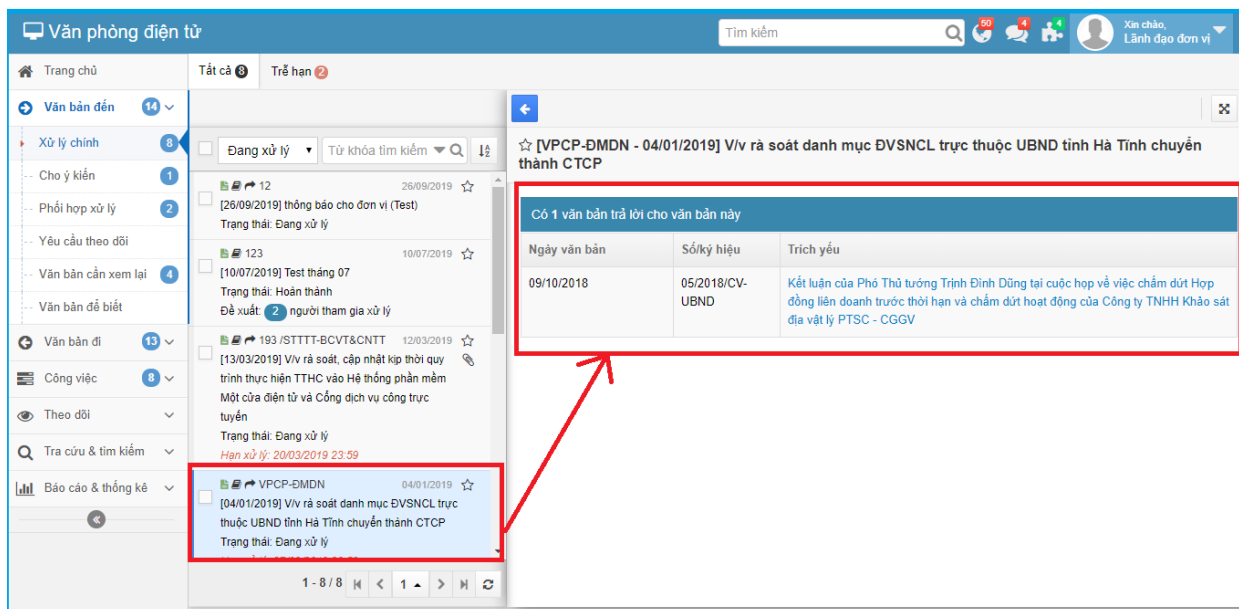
Văn phòng điện tử

Tìm kiếm

50 4 4

Xin chào, Lãnh đạo đơn vị

Trang chủ

Văn bản đến 14

Xử lý chính 8

Cho ý kiến 1

Phối hợp xử lý 2

Yêu cầu theo dõi

Văn bản cần xem lại 4

Văn bản để biết

Văn bản đi 13

Công việc 8

Theo dõi

Tra cứu & tìm kiếm

Báo cáo & thống kê

Tất cả 8 Trễ hạn 2

Đang xử lý

Từ khóa tìm kiếm

12 26/09/2019
[26/09/2019] thông báo cho đơn vị (Test)
Trạng thái: Đang xử lý

123 10/07/2019
[10/07/2019] Test tháng 07
Trạng thái: Hoàn thành
Đề xuất: 2 người tham gia xử lý

193 /STTTT-BCVT&CNTT 12/03/2019
[13/03/2019] V/v rà soát, cập nhật kịp thời quy trình thực hiện TTHC vào Hệ thống phần mềm Một cửa điện tử và Cổng dịch vụ công trực tuyến
Trạng thái: Đang xử lý
Hạn xử lý: 20/03/2019 23:59

VPCP-ĐMDN 04/01/2019
[04/01/2019] V/v rà soát danh mục ĐVSNCL trực thuộc UBND tỉnh Hà Tĩnh chuyển thành CTCP
Trạng thái: Đang xử lý

1 - 8 / 8 1

[VPCP-ĐMDN - 04/01/2019] V/v rà soát danh mục ĐVSNCL trực thuộc UBND tỉnh Hà Tĩnh chuyển thành CTCP

Có 1 văn bản trả lời cho văn bản này

| Ngày văn bản | Số/ký hiệu | Trích yếu |
|---|---|---|
| 09/10/2018 | 05/2018/CV-UBND | Kết luận của Phó Thủ tướng Trịnh Đình Dũng tại cuộc họp về việc chấm dứt Hợp đồng liên doanh trước thời hạn và chấm dứt hoạt động của Công ty TNHH Khảo sát địa vật lý PTSC - CGGV |